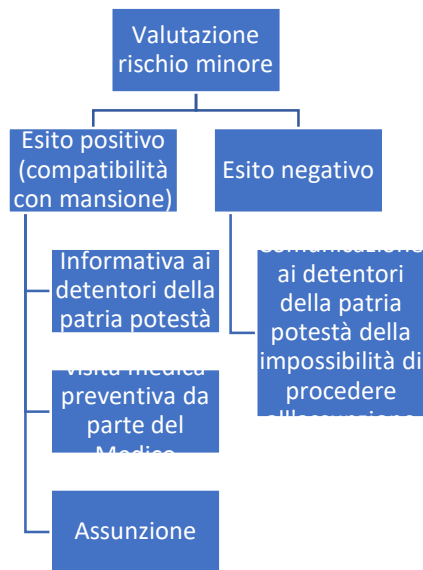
Valutazione rischio minore

Esito positivo (compatibilità con mansione)

Esito negativo

Informativa ai detentori della patria potestà

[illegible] ai detentori della patria potestà della impossibilità di procedere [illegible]

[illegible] preventiva da parte del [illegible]

Assunzione